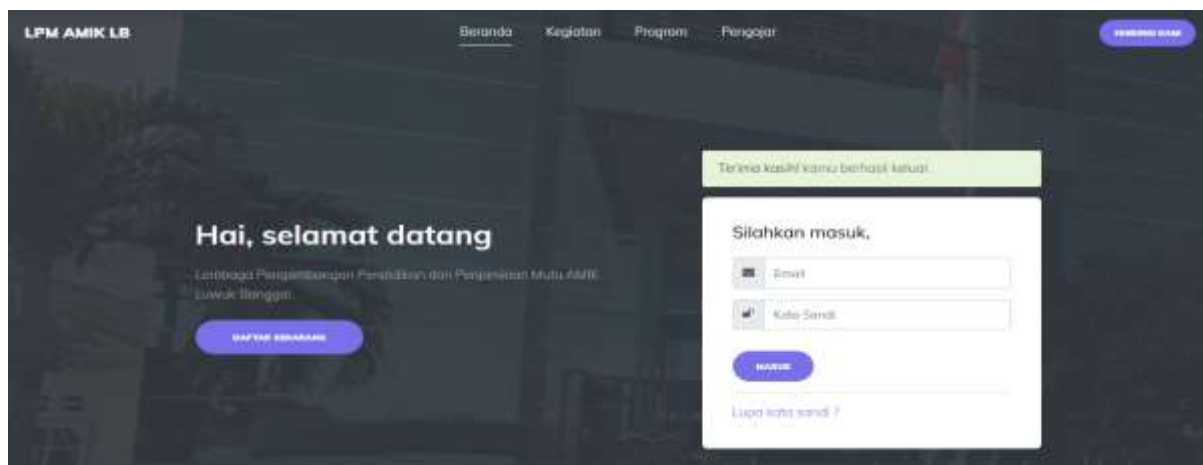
LPM AMIK LB

Beranda Kegiatan Program Pengajar

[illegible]

Terima kasih! kamu berhasil keluar

Hai, selamat datang

Lembaga Pengembangan Pendidikan dan Penjaminan Mutu AMIK Luwuk Banggai

DAFTAR SEKARANG

Silahkan masuk,

Email

Kata Sandi

MASUK

Lupa kata sandi ?